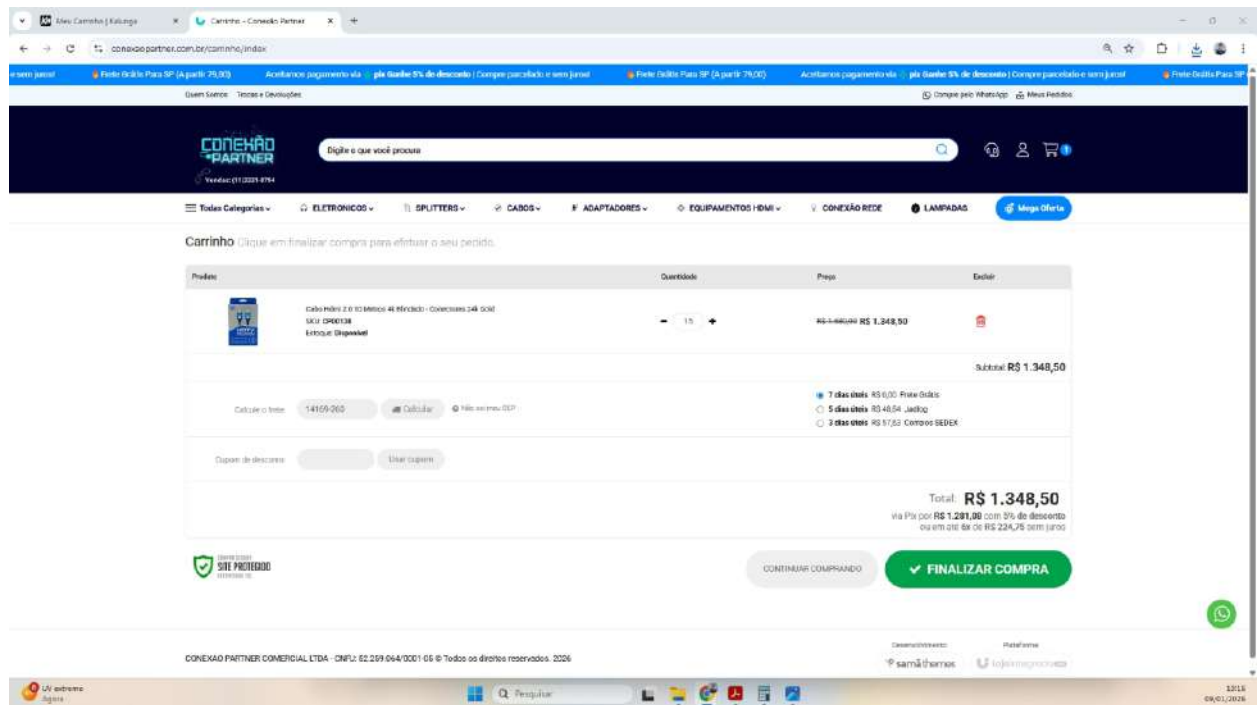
Meu Carrinho | Kalunga × Carrinho - Conexão Partner × +

conexaopartner.com.br/carrinho/index

e sem juros! Frete Grátis Para SP (A partir 79,00) Aceitamos pagamento via pix Ganhe 5% de desconto | Compre parcelado e sem juros! Frete Grátis Para SP (A partir 79,00) Aceitamos pagamento via pix Ganhe 5% de desconto | Compre parcelado e sem juros! Frete Grátis Para SP

Quem Somos Trocas e Devoluções

Compre pelo WhatsApp Meus Pedidos

CONEXÃO PARTNER

Vendas: (11) 2221-8754

Digite o que você procura

Todas Categorias ELETRONICOS SPLITTERS CABOS ADAPTADORES EQUIPAMENTOS HDMI CONEXÃO REDE LAMPADAS Mega Oferta

Carrinho Clique em finalizar compra para efetuar o seu pedido.

| Produto | Quantidade | Preço | Excluir |
|---|---|---|---|
| Cabo Hdmi 2.0 10 Metros 4K Blindado - Conectores 24k Gold SKU: CP00138 Estoque: Disponível | 15 | R$ 1.480,00 R$ 1.348,50 | |

Subtotal: R$ 1.348,50

Calcule o frete 14169-260 Calcular Não sei meu CEP

7 dias úteis R$ 0,00 Frete Grátis
5 dias úteis R$ 48,54 Jadlog
3 dias úteis R$ 57,63 Correios SEDEX

Cupom de desconto Usar cupom

Total: R$ 1.348,50
via Pix por R$ 1.281,08 com 5% de desconto
ou em até 6x de R$ 224,75 sem juros

SITE PROTEGIDO

CONTINUAR COMPRANDO

FINALIZAR COMPRA

CONEXAO PARTNER COMERCIAL LTDA - CNPJ: 52.259.064/0001-05 © Todos os direitos reservados. 2026

Desenvolvimento samāthemes Plataforma lojaintegrada

UV extremo Agora

Pesquisar

12:16 09/01/2026